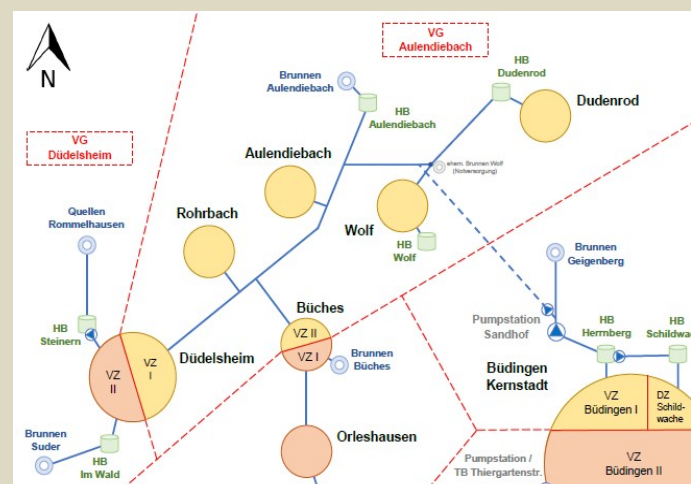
N

VG
Aulendiebach

VG
Düdelsheim

Brunnen
Aulendiebach

HB
Aulendiebach

HB
Dudenrod

Dudenrod

Aulendiebach

ehem. Brunnen Wolf
(Notversorgung)

Wolf

HB
Wolf

Rohrbach

Quellen
Rommelhausen

HB
Steinern

VZ
II

VZ
I

Düdelsheim

Büches

VZ II

VZ I

Brunnen
Büches

Brunnen
Geigenberg

Pumpstation
Sandhof

HB
Herrnberg

HB
Schildwa

Büdingen
Kernstadt

VZ
Büdingen I

DZ
Schild-
wache

Brunnen
Suder

HB
Im Wald

Orleshausen

Pumpstation /
TB Thiergartenstr.

VZ
Büdingen II